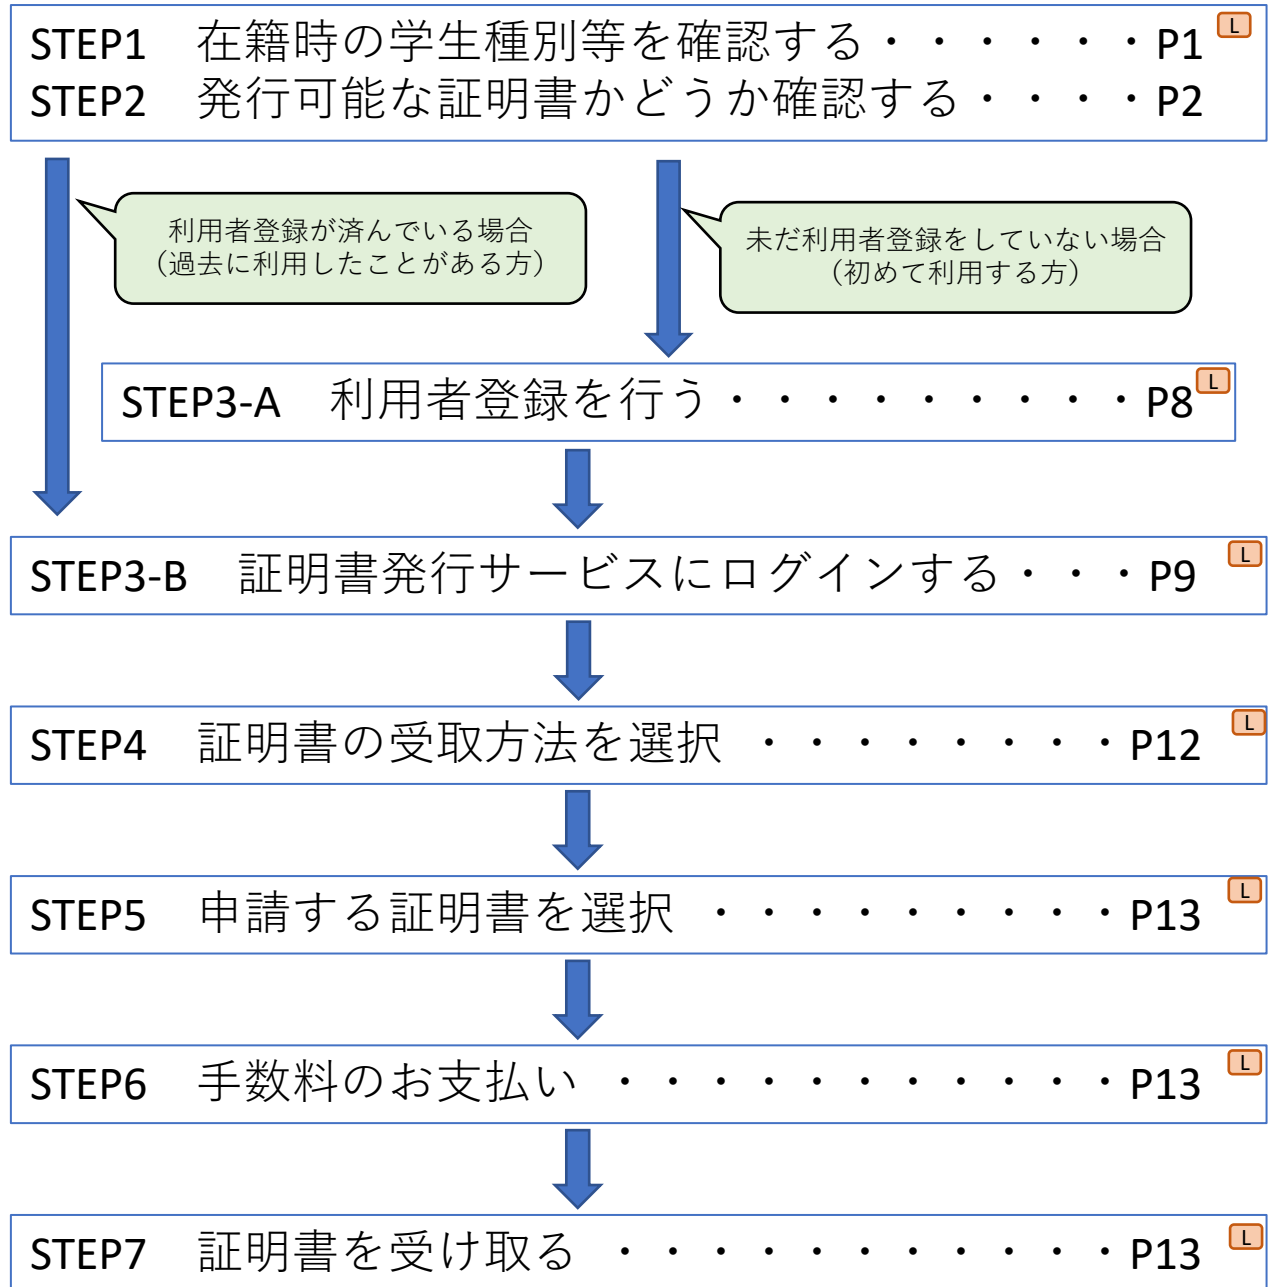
STEP1　在籍時の学生種別等を確認する・・・・・・・P1 L
STEP2　発行可能な証明書かどうか確認する・・・・P2

利用者登録が済んでいる場合
（過去に利用したことがある方）

未だ利用者登録をしていない場合
（初めて利用する方）

STEP3-A　利用者登録を行う・・・・・・・・・・P8 L

STEP3-B　証明書発行サービスにログインする・・・P9 L

STEP4　証明書の受取方法を選択・・・・・・・・・P12 L

STEP5　申請する証明書を選択・・・・・・・・・・P13 L

STEP6　手数料のお支払い・・・・・・・・・・・・P13 L

STEP7　証明書を受け取る・・・・・・・・・・・・P13 L